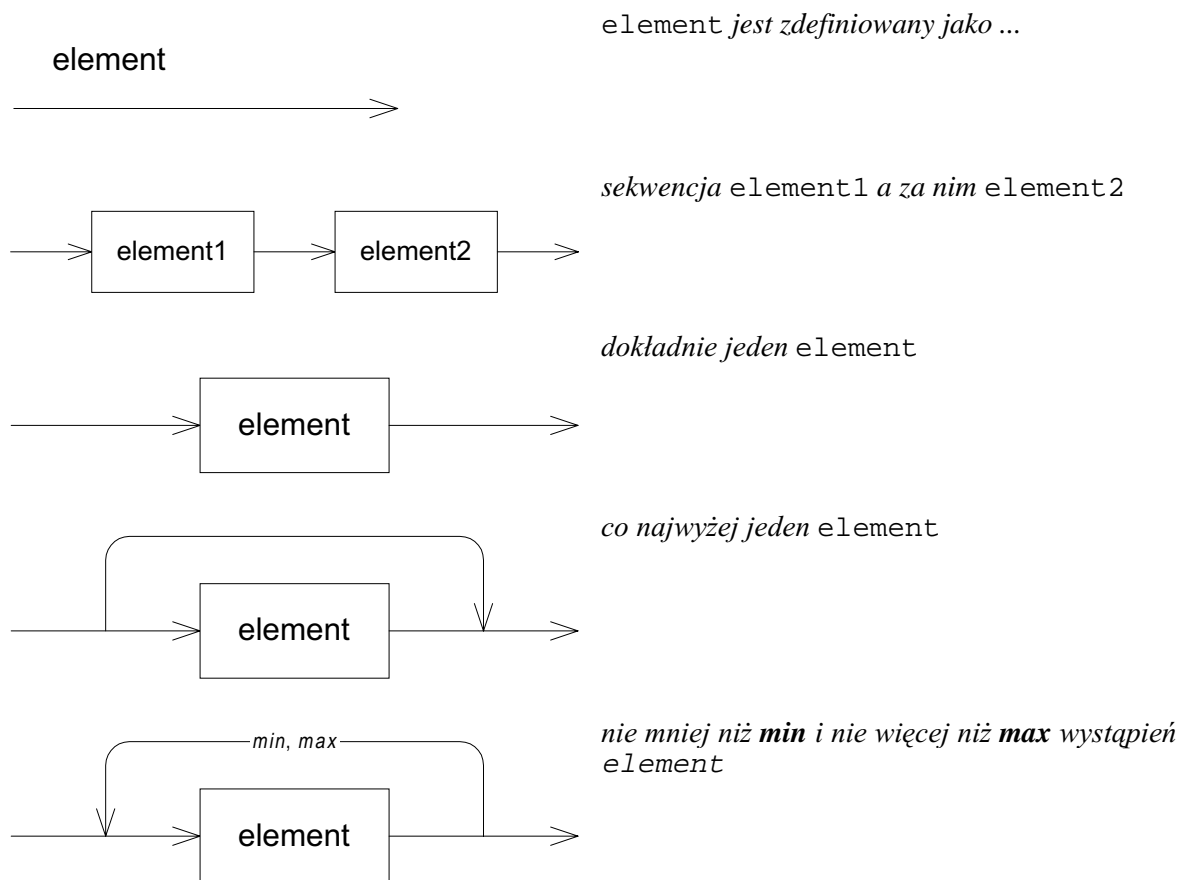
element

element jest zdefiniowany jako ...

element1

element2

sekwencja element1 a za nim element2

element

dokładnie jeden element

element

co najwyżej jeden element

min, max

element

nie mniej niż **min** i nie więcej niż **max** wystąpień element